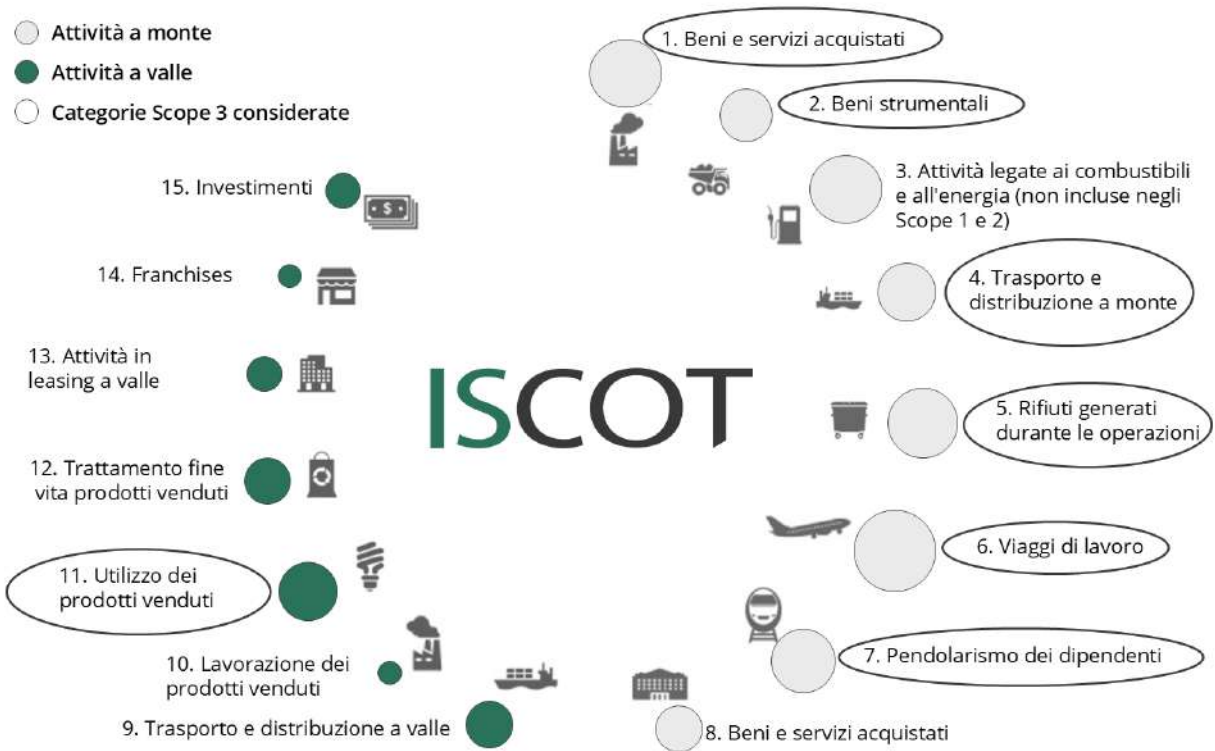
Attività a monte
Attività a valle
Categorie Scope 3 considerate

1. Beni e servizi acquistati
2. Beni strumentali
3. Attività legate ai combustibili e all'energia (non incluse negli Scope 1 e 2)
4. Trasporto e distribuzione a monte
5. Rifiuti generati durante le operazioni
6. Viaggi di lavoro
7. Pendolarismo dei dipendenti
8. Beni e servizi acquistati
9. Trasporto e distribuzione a valle
10. Lavorazione dei prodotti venduti
11. Utilizzo dei prodotti venduti
12. Trattamento fine vita prodotti venduti
13. Attività in leasing a valle
14. Franchises
15. Investimenti

ISCOT